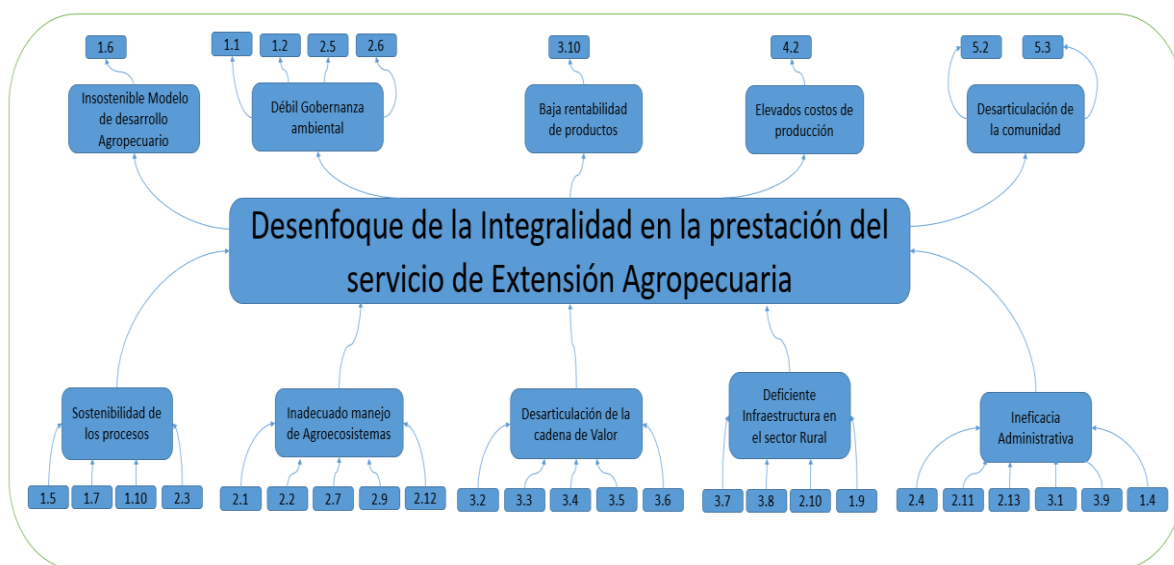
1.6

Insostenible Modelo de desarrollo Agropecuario

1.1 1.2 2.5 2.6

Débil Gobernanza ambiental

3.10

Baja rentabilidad de productos

4.2

Elevados costos de producción

5.2 5.3

Desarticulación de la comunidad

Desenfoque de la Integralidad en la prestación del servicio de Extensión Agropecuaria

Sostenibilidad de los procesos

1.5 1.7 1.10 2.3

Inadecuado manejo de Agroecosistemas

2.1 2.2 2.7 2.9 2.12

Desarticulación de la cadena de Valor

3.2 3.3 3.4 3.5 3.6

Deficiente Infraestructura en el sector Rural

3.7 3.8 2.10 1.9

Ineficacia Administrativa

2.4 2.11 2.13 3.1 3.9 1.4